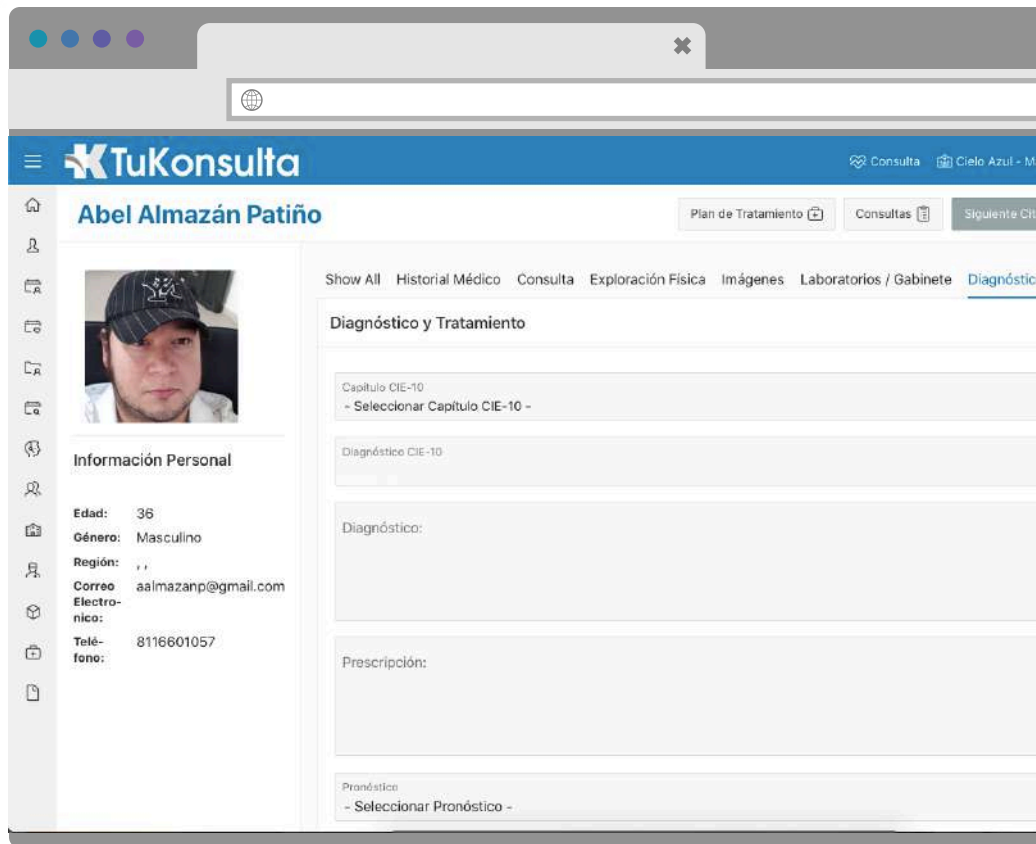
TuKonsulta

Consulta Cielo Azul - M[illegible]

Abel Almazán Patiño

Plan de Tratamiento Consultas Siguiente Ci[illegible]

Show All Historial Médico Consulta Exploración Física Imágenes Laboratorios / Gabinete Diagnóstic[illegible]

Diagnóstico y Tratamiento

Capitulo CIE-10
- Seleccionar Capítulo CIE-10 -

Diagnóstico CIE-10

Diagnóstico:

Prescripción:

Pronóstico
- Seleccionar Pronóstico -

Información Personal

Edad: 36
Género: Masculino
Región: , ,
Correo Electronico: aalmazanp@gmail.com
Teléfono: 8116601057